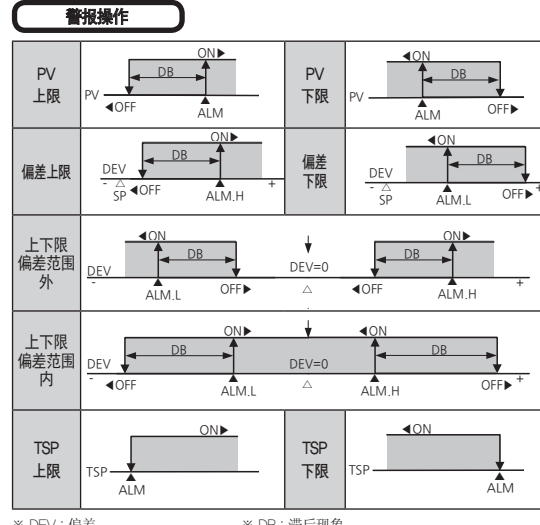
警报操作

| | | | |
|---|---|---|---|
| PV 上限 | ON▶ DB PV ◀OFF ALM | PV 下限 | ◀ON DB PV ALM OFF▶ |
| 偏差上限 | DEV DB - △ SP ◀OFF ALM.H + | 偏差下限 | ◀ON DEV DB - △ SP ALM.L OFF▶ + |
| 上下限偏差范围外 | ◀ON DB DEV - ALM.L OFF▶ DEV=0 △ ◀OFF ON▶ DB ALM.H + | | |
| 上下限偏差范围内 | ON▶ ◀ON DEV DB DEV=0 DB - ◀OFF ALM.L △ ALM.H OFF▶ + | | |
| TSP 上限 | ON▶ TSP ALM | TSP 下限 | ◀ON TSP ALM |

※ DEV：偏差　　※ DB：滞后现象